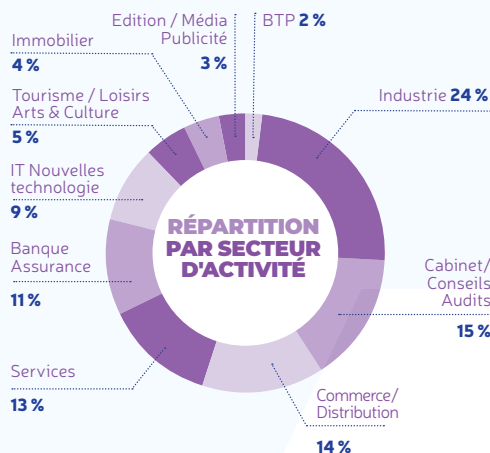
Edition / Média
Publicité
3 %

BTP 2 %

Immobilier
4 %

Tourisme / Loisirs
Arts & Culture
5 %

Industrie 24 %

IT Nouvelles
technologie
9 %

RÉPARTITION
PAR SECTEUR
D'ACTIVITÉ

Banque
Assurance
11 %

Cabinet/
Conseils
Audits
15 %

Services
13 %

Commerce/
Distribution
14 %